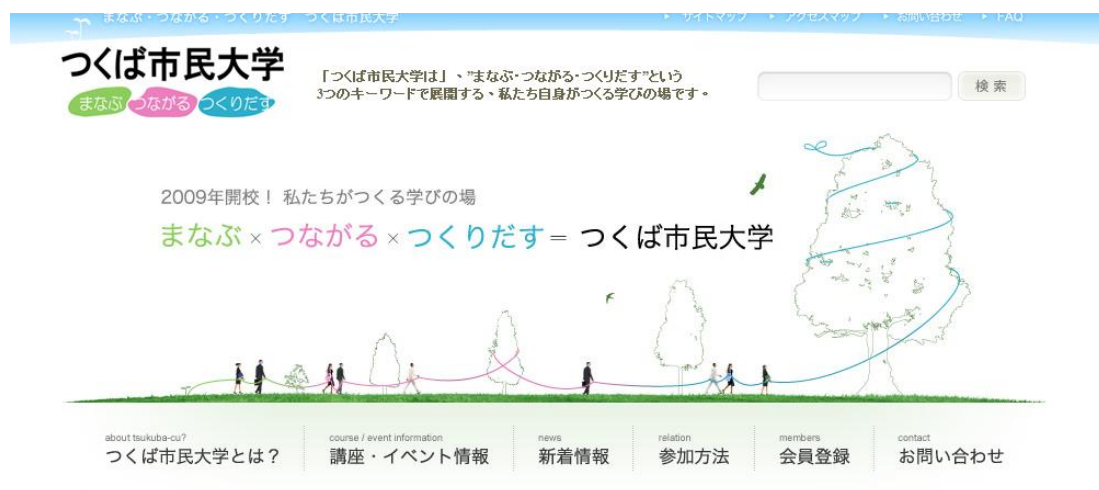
まなぶ・つながる・つくりだす　つくば市民大学

サイトマップ　アクセスマップ　お問い合わせ　FAQ

つくば市民大学
まなぶ つながる つくりだす

「つくば市民大学は」、"まなぶ・つながる・つくりだす"という3つのキーワードで展開する、私たち自身がつくる学びの場です。

検索

2009年開校！ 私たちがつくる学びの場
まなぶ × つながる × つくりだす ＝ つくば市民大学

about tsukuba-cu?
つくば市民大学とは？

course / event information
講座・イベント情報

news
新着情報

relation
参加方法

members
会員登録

contact
お問い合わせ